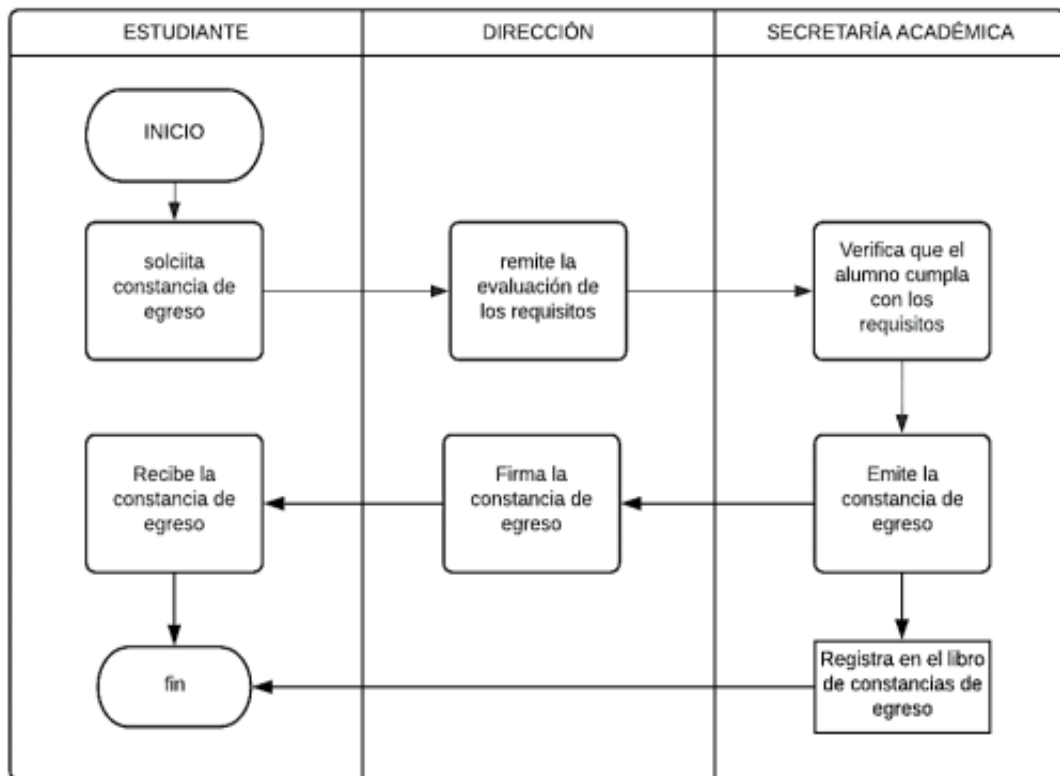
ESTUDIANTE

DIRECCIÓN

SECRETARÍA ACADÉMICA

INICIO

solciita constancia de egreso

remite la evaluación de los requisitos

Verifica que el alumno cumpla con los requisitos

Recibe la constancia de egreso

Firma la constancia de egreso

Emite la constancia de egreso

fin

Registra en el libro de constancias de egreso